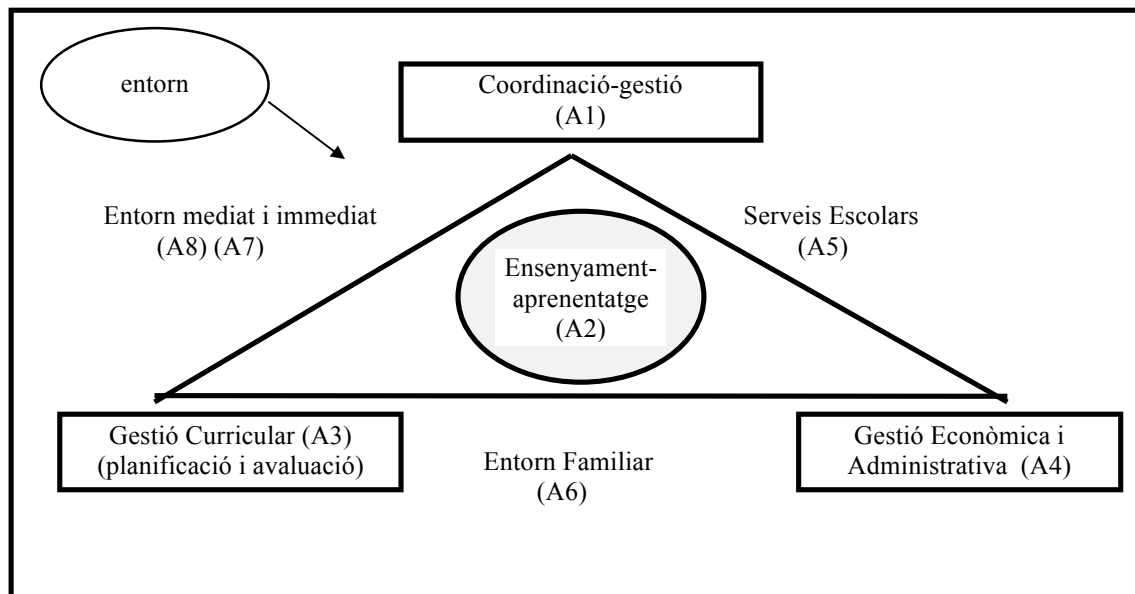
entorn

Coordinació-gestió
(A1)

Entorn mediat i immediat
(A8) (A7)

Serveis Escolars
(A5)

Ensenyament-aprenentatge
(A2)

Gestió Curricular (A3)
(planificació i avaluació)

Entorn Familiar
(A6)

Gestió Econòmica i Administrativa (A4)